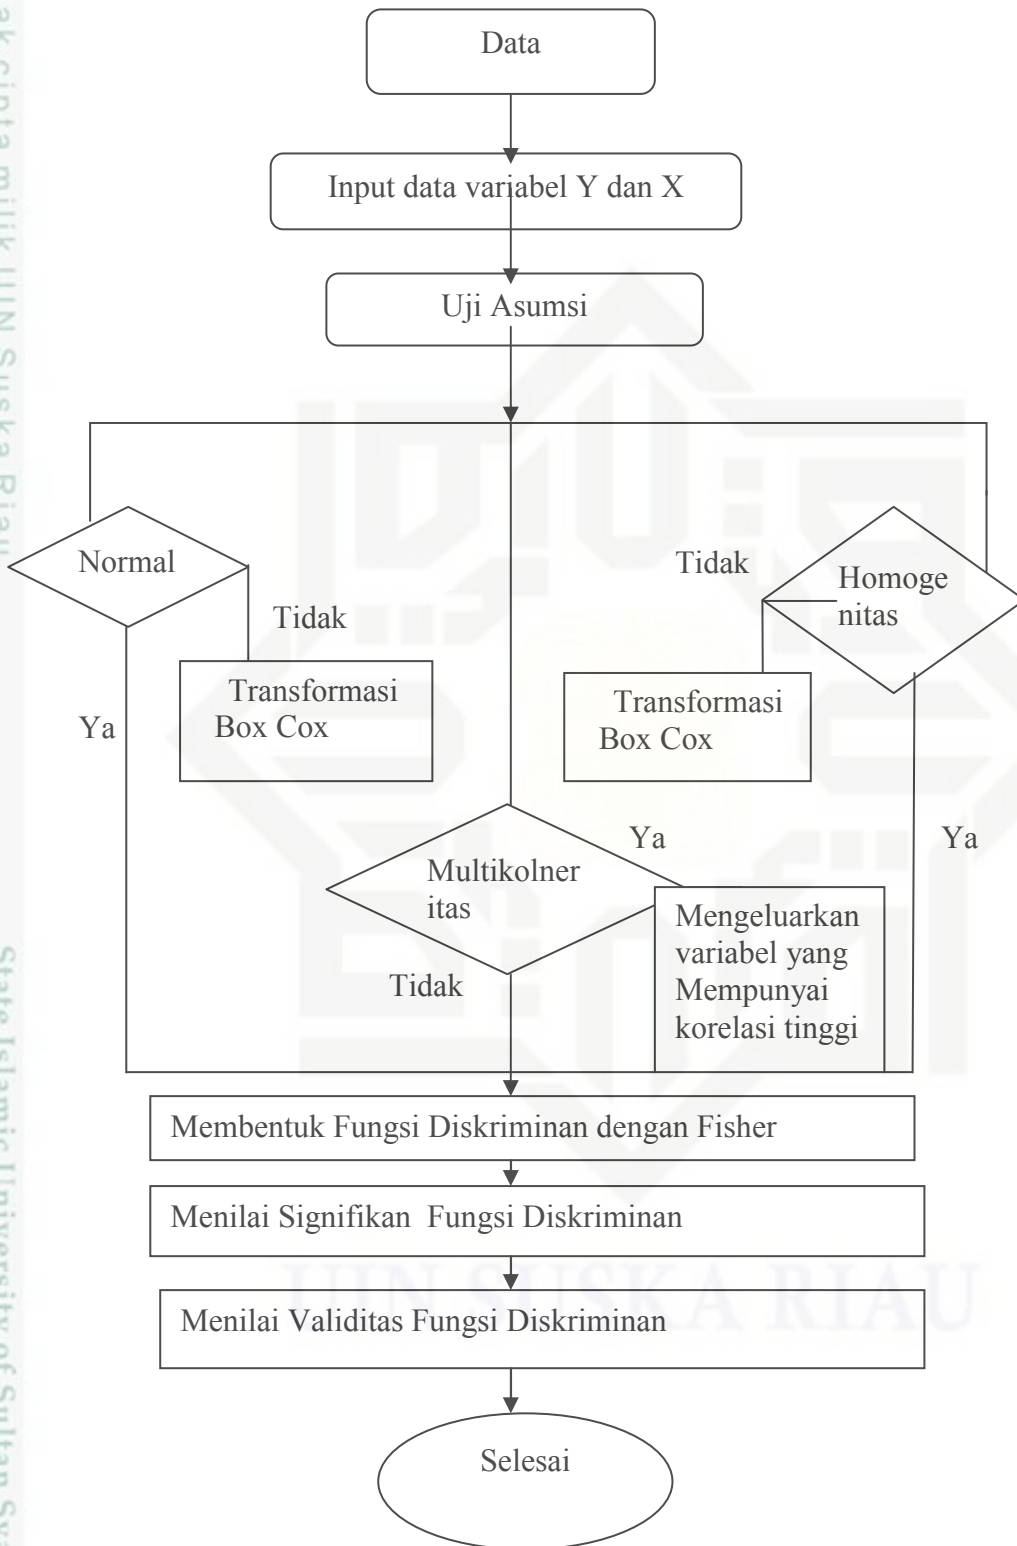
ak cipta milik UIN Suska Riau

Data

Input data variabel Y dan X

Uji Asumsi

Normal

Tidak

Transformasi Box Cox

Ya

Tidak

Homoge nitas

Transformasi Box Cox

Ya

Ya

Multikolner itas

Mengeluarkan variabel yang Mempunyai korelasi tinggi

Tidak

Membentuk Fungsi Diskriminan dengan Fisher

Menilai Signifikan Fungsi Diskriminan

Menilai Validitas Fungsi Diskriminan

Selesai

State Islamic University of Sultan Sy

UIN SUSKA RIAU